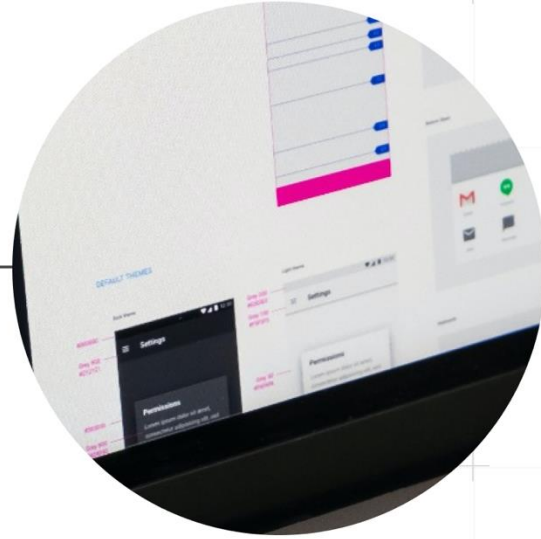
DEFAULT THEMES

Dark theme

Settings

Permissions

Lorem ipsum dolor sit amet, consectetur adipiscing elit, sed

Light theme

Settings

Permissions

Lorem ipsum dolor sit amet, consectetur adipiscing elit